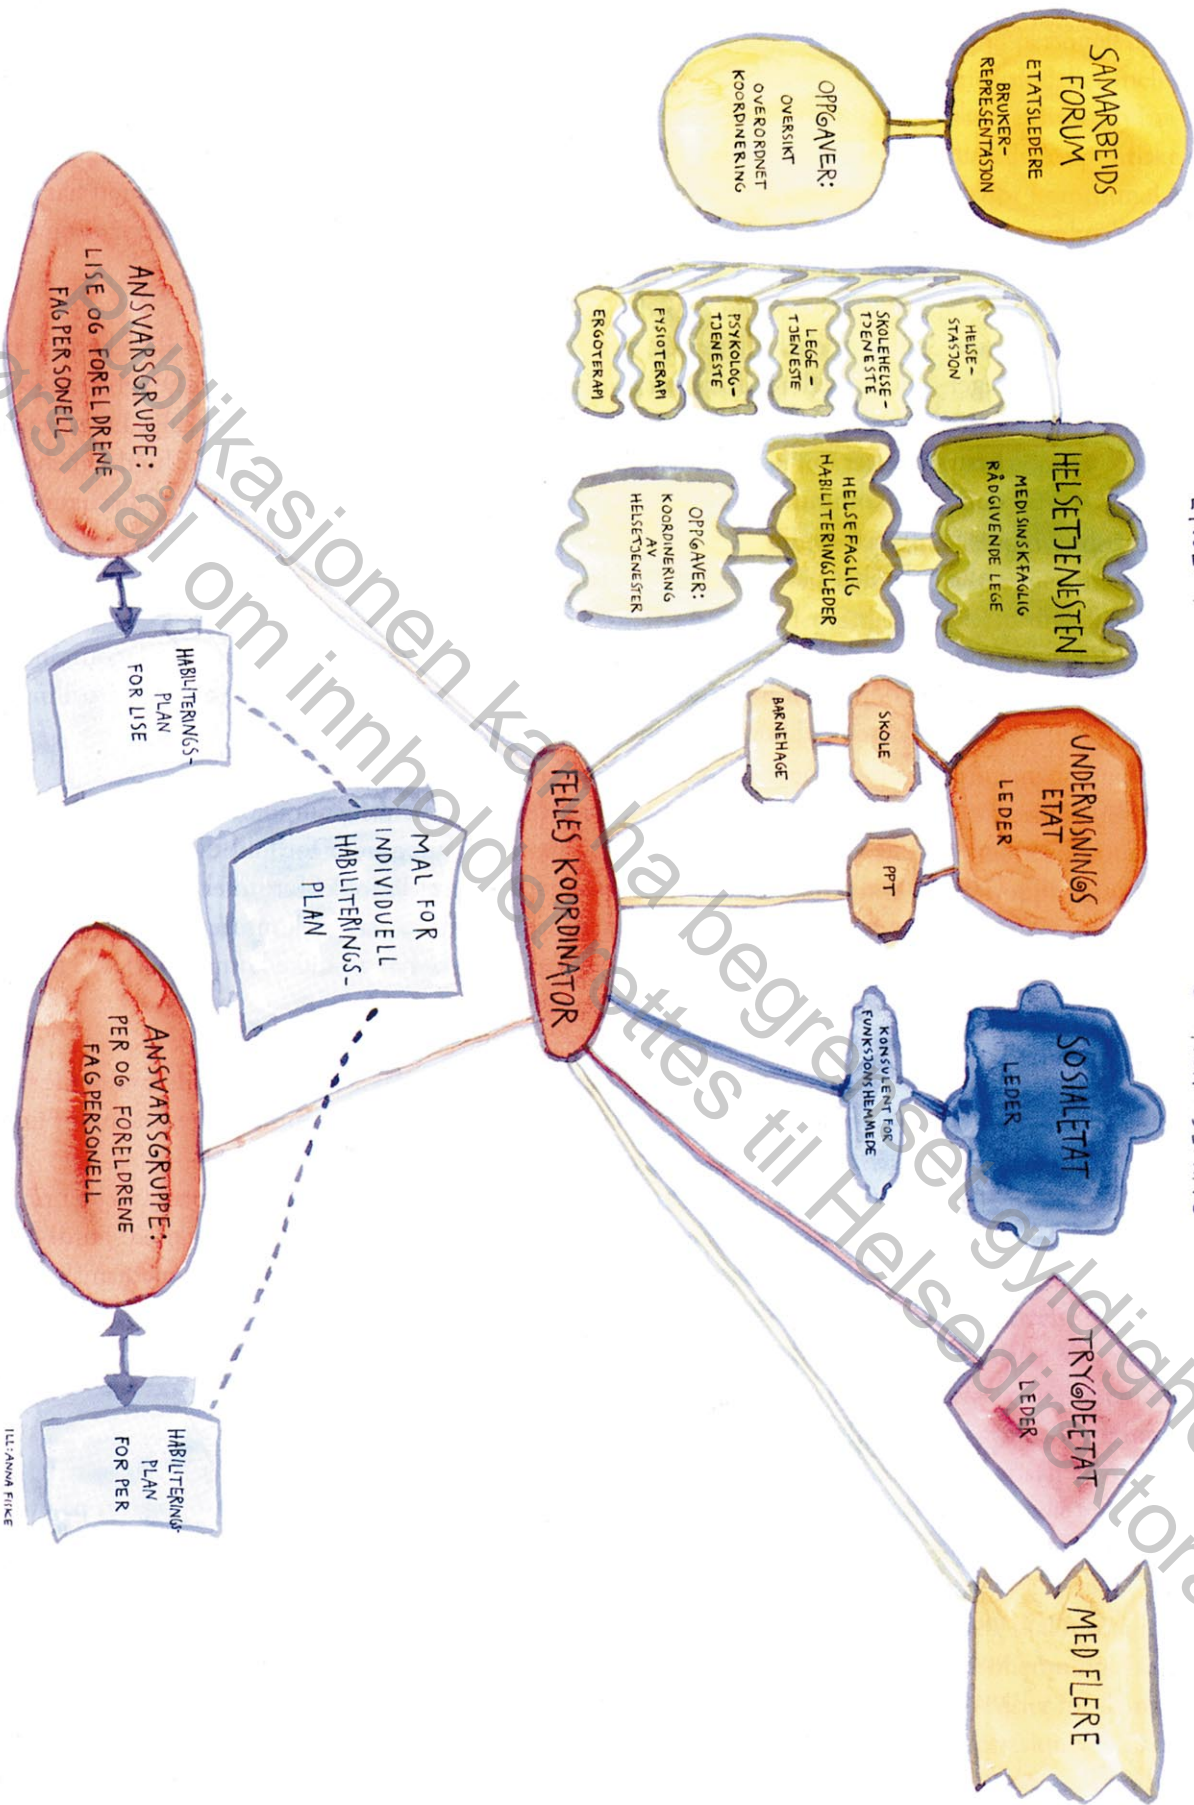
SAMARBEIDS FORUM
ETATSLEDERE
BRUKER-REPRESENTASJON

OPPGAVER:
OVERSIKT
OVERORDNET KOORDINERING

HELSETJENESTEN
MEDISINSKFAGLIG RÅDGIVENDE LEGE

HELSE-STASJON
SKOLEHELSE-TJENESTE
LEGE-TJENESTE
PSYKOLOG-TJENESTE
FYSIOTERAPI
ERGOTERAPI

HELSEFAGLIG HABILITERINGSLEDER

OPPGAVER:
KOORDINERING AV HELSETJENESTER

UNDERVISNINGS ETAT
LEDER

SKOLE
BARNEHAGE
PPT

SOSIALETAT
LEDER

KONSULENT FOR FUNKSJONSHEMMEDE

TRYGDEETAT
LEDER

MED FLERE

FELLES KOORDINATOR

ANSVARSGRUPPE:
LISE OG FORELDRENE
FAGPERSONELL

HABILITERINGS-PLAN
FOR LISE

MAL FOR INDIVIDUELL HABILITERINGS-PLAN

ANSVARSGRUPPE:
PER OG FORELDRENE
FAGPERSONELL

HABILITERINGS-PLAN
FOR PER

ILL: ANNA FIKE

Publikasjonen kan ha begrenset gyldighet
Les mer om innholdet rettes til Helsedirektoratet